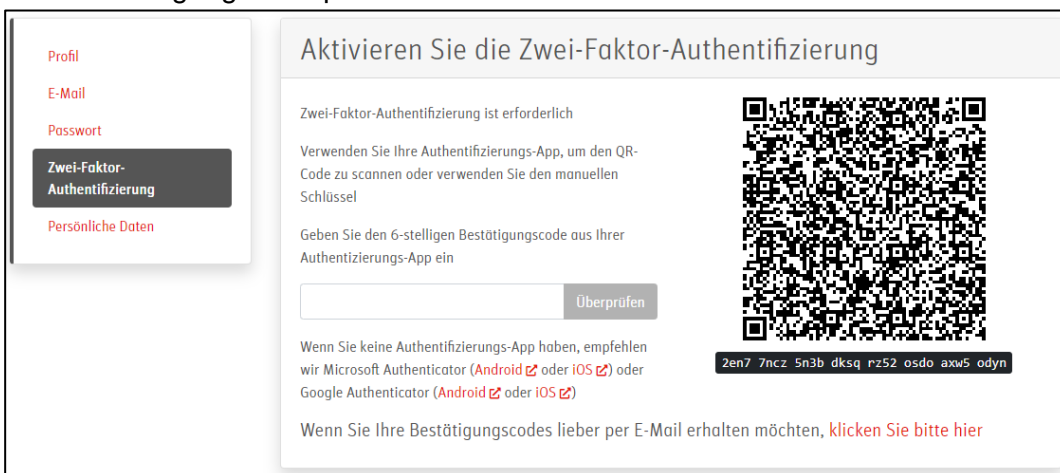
Profil
E-Mail
Passwort
Zwei-Faktor-Authentifizierung
Persönliche Daten

Aktivieren Sie die Zwei-Faktor-Authentifizierung

Zwei-Faktor-Authentifizierung ist erforderlich

Verwenden Sie Ihre Authentifizierungs-App, um den QR-Code zu scannen oder verwenden Sie den manuellen Schlüssel

Geben Sie den 6-stelligen Bestätigungscode aus Ihrer Authentizierungs-App ein

Überprüfen

Wenn Sie keine Authentifizierungs-App haben, empfehlen wir Microsoft Authenticator (Android oder iOS) oder Google Authenticator (Android oder iOS)

2en7 7ncz 5n3b dksq rz52 osdo axw5 odyn

Wenn Sie Ihre Bestätigungscodes lieber per E-Mail erhalten möchten, klicken Sie bitte hier